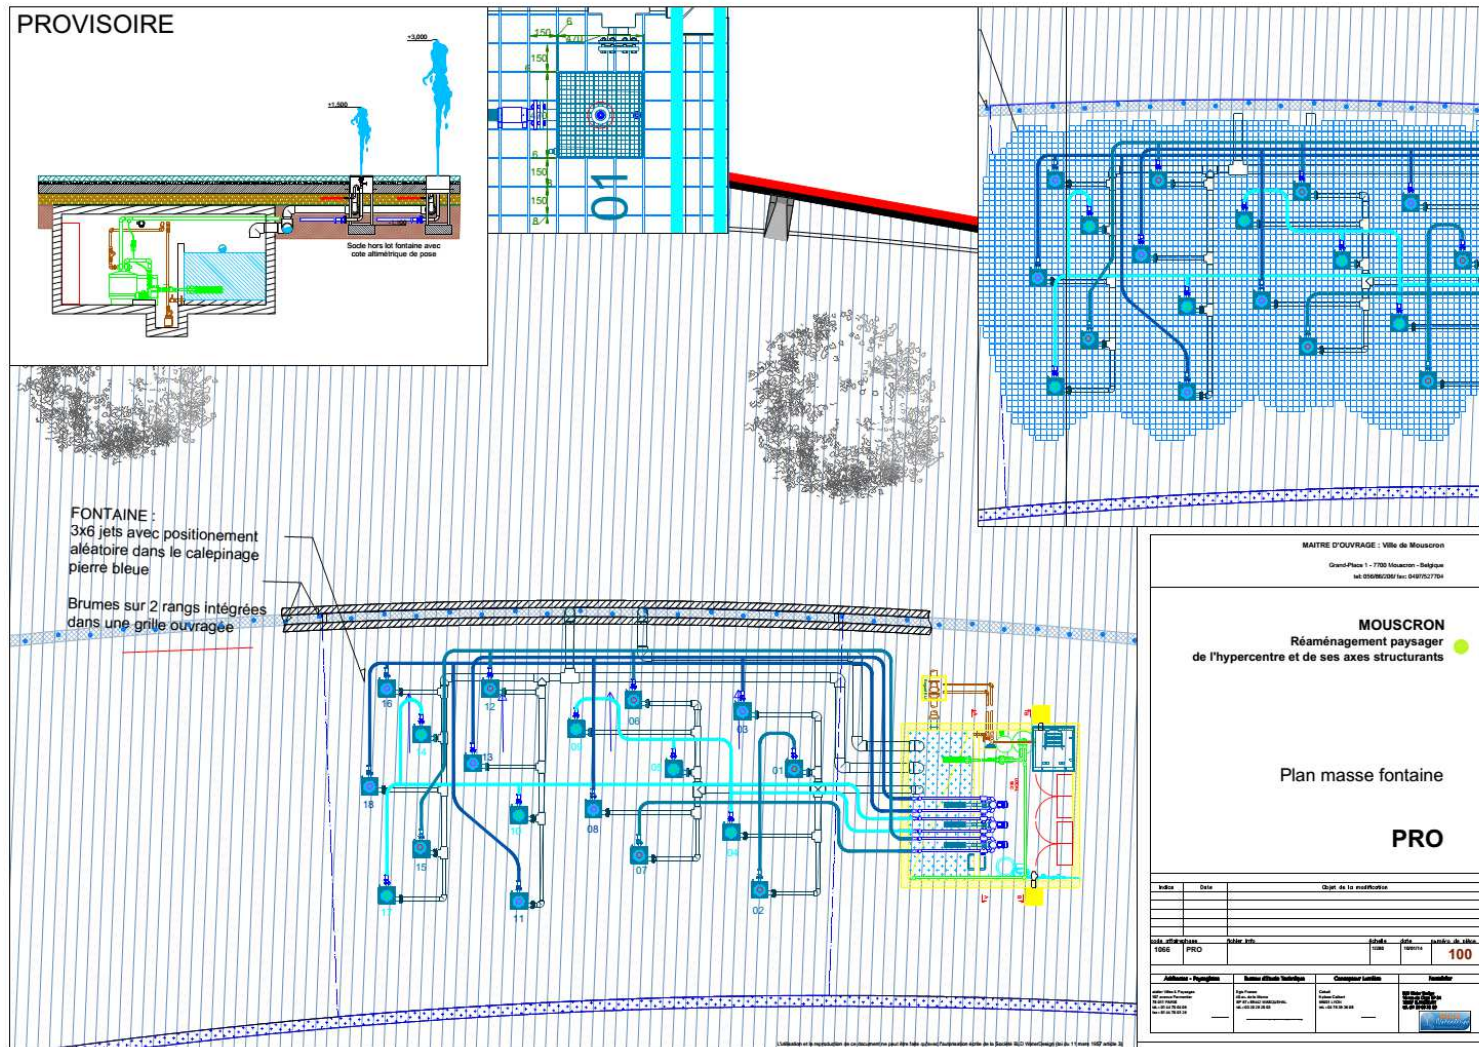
PROVISOIRE

+3,000

+1,500

Socle hors lot fontaine avec cote altimétrique de pose

150

150

150

150

01

FONTAINE :
3x6 jets avec positionement aléatoire dans le calepinage pierre bleue

Brumes sur 2 rangs intégrées dans une grille ouvragée

16
14
12
13
06
05
03
09
01
18
10
08
04
15
07
17
11
02

MAITRE D'OUVRAGE : Ville de Mouscron

Grand-Place 1 - 7700 Mouscron - Belgique
tel: 056/86/206/ fax: 0497/527704

MOUSCRON
Réaménagement paysager
de l'hypercentre et de ses axes structurants

Plan masse fontaine

PRO

| Indice | Date | Objet de la modification |
|---|---|---|
| | | |

| code affaire/phase | fichier info | échelle | date | numéro de pièce |
|---|---|---|---|---|
| 1066 PRO | | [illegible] | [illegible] | 100 |

| Architectes - Paysagistes | Bureau d'Etude Technique | Concepteur Lumière | Fontainier |
|---|---|---|---|
| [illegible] | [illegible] | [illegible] | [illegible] |

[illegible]